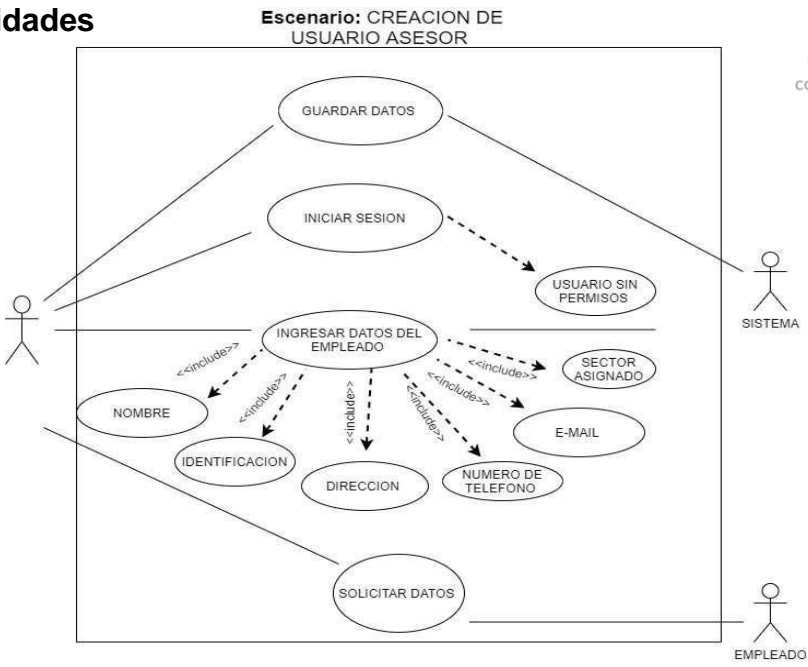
idades

Escenario: CREACION DE USUARIO ASESOR

co

GUARDAR DATOS

INICIAR SESION

USUARIO SIN PERMISOS

SISTEMA

INGRESAR DATOS DEL EMPLEADO

<<include>>

<<include>>

<<include>>

<<include>>

<<include>>

<<include>>

SECTOR ASIGNADO

NOMBRE

E-MAIL

IDENTIFICACION

DIRECCION

NUMERO DE TELEFONO

SOLICITAR DATOS

EMPLEADO